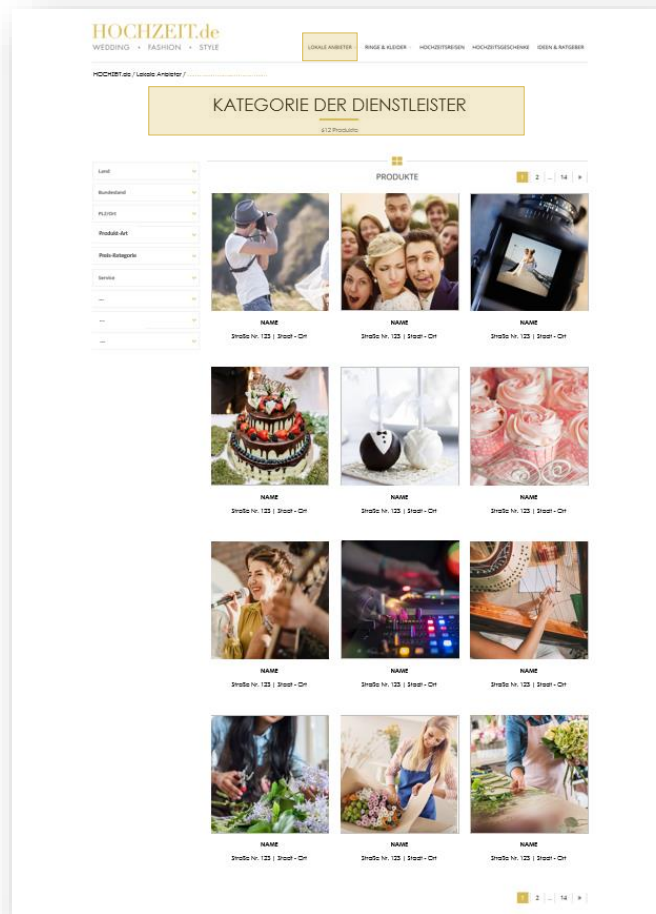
HOCHZEIT.de
WEDDING • FASHION • STYLE

LOKALE ANBIETER | RINGE & KLEIDER | HOCHZEITSREISEN | HOCHZEITSGESCHENKE | IDEEN & RATGEBER

HOCHZEIT.de / Lokale Anbieter / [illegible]

KATEGORIE DER DIENSTLEISTER
612 Produkte

Land
Bundesland
PLZ/Ort
Produkt-Art
Preis-Kategorie
Service
...
...
...

PRODUKTE

1 2 ... 14 »

NAME
Straße Nr. 123 | Stadt - Ort

NAME
Straße Nr. 123 | Stadt - Ort

NAME
Straße Nr. 123 | Stadt - Ort

NAME
Straße Nr. 123 | Stadt - Ort

NAME
Straße Nr. 123 | Stadt - Ort

NAME
Straße Nr. 123 | Stadt - Ort

NAME
Straße Nr. 123 | Stadt - Ort

NAME
Straße Nr. 123 | Stadt - Ort

NAME
Straße Nr. 123 | Stadt - Ort

NAME
Straße Nr. 123 | Stadt - Ort

NAME
Straße Nr. 123 | Stadt - Ort

NAME
Straße Nr. 123 | Stadt - Ort

1 2 ... 14 »